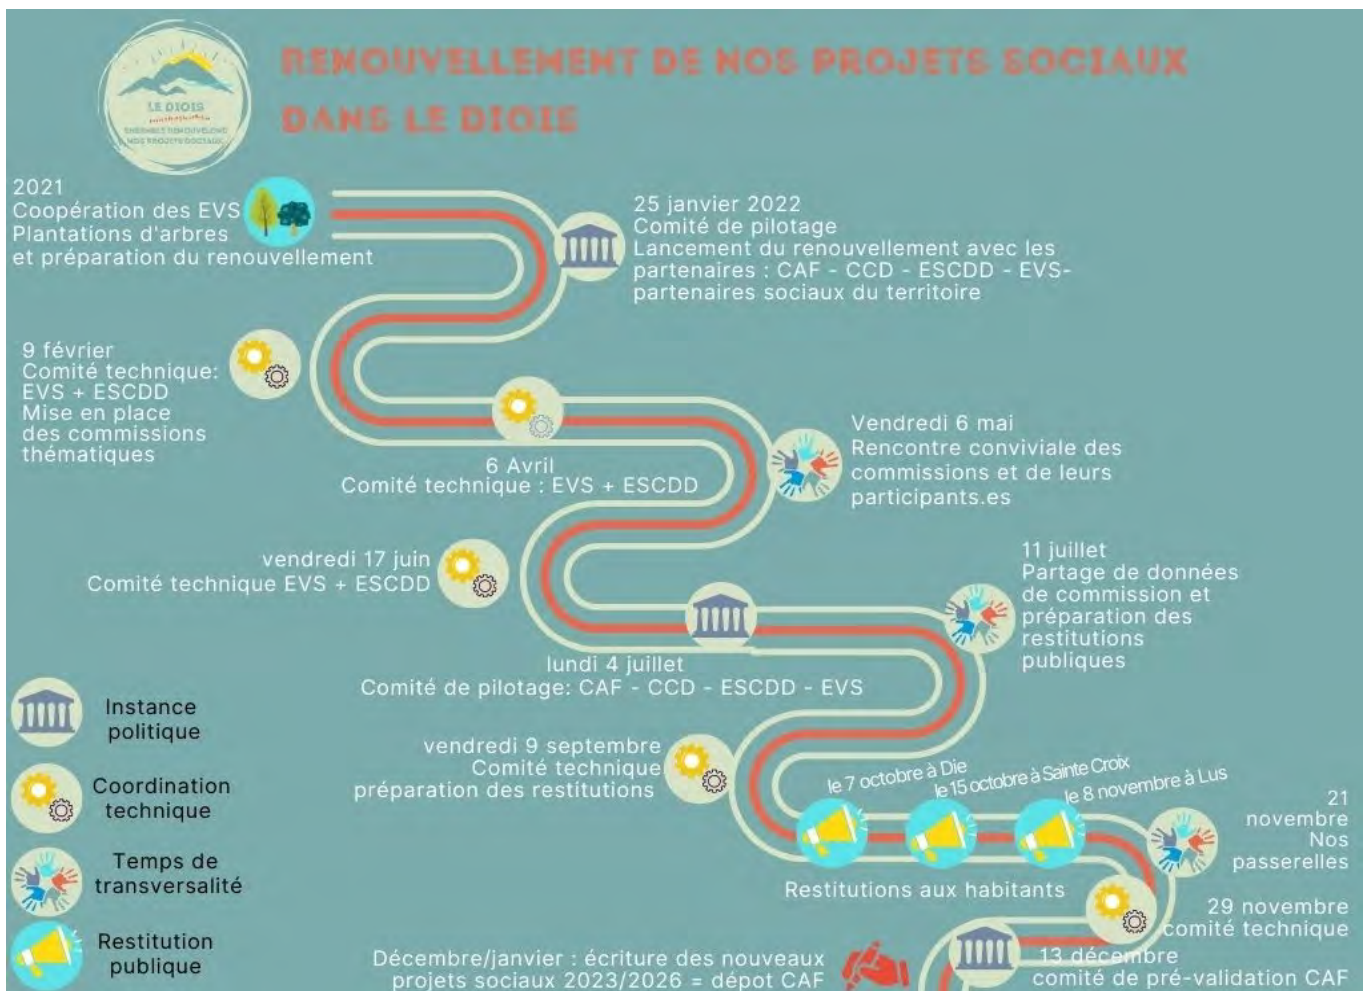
LE DIOIS
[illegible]
ENSEMBLE RENOUVELONS NOS PROJETS SOCIAUX

RENOUVELLEMENT DE NOS PROJETS SOCIAUX DANS LE DIOIS

2021
Coopération des EVS
Plantations d'arbres
et préparation du renouvellement

25 janvier 2022
Comité de pilotage
Lancement du renouvellement avec les partenaires : CAF - CCD - ESCDD - EVS- partenaires sociaux du territoire

9 février
Comité technique: EVS + ESCDD
Mise en place des commissions thématiques

6 Avril
Comité technique : EVS + ESCDD

Vendredi 6 mai
Rencontre conviviale des commissions et de leurs participants.es

vendredi 17 juin
Comité technique EVS + ESCDD

11 juillet
Partage de données de commission et préparation des restitutions publiques

lundi 4 juillet
Comité de pilotage: CAF - CCD - ESCDD - EVS

Instance politique

Coordination technique

Temps de transversalité

Restitution publique

vendredi 9 septembre
Comité technique
préparation des restitutions

le 7 octobre à Die
le 15 octobre à Sainte Croix
le 8 novembre à Lus

21 novembre
Nos passerelles

Restitutions aux habitants

29 novembre
comité technique

Décembre/janvier : écriture des nouveaux projets sociaux 2023/2026 = dépot CAF

13 décembre
comité de pré-validation CAF